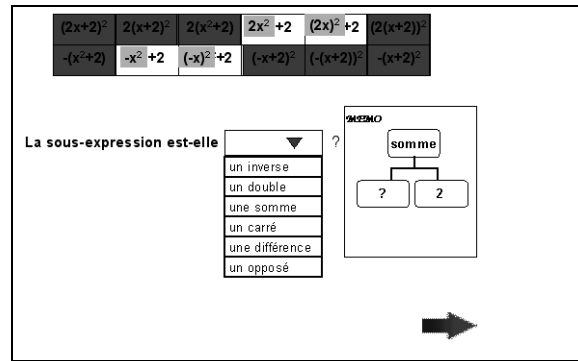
| $(2x+2)^2$ | $2(x+2)^2$ | $2(x^2+2)$ | $2x^2+2$ | $(2x)^2+2$ | $(2(x+2))^2$ |
|---|---|---|---|---|---|
| $-(x^2+2)$ | $-x^2+2$ | $(-x)^2+2$ | $(-x+2)^2$ | $(-(x+2))^2$ | $-(x+2)^2$ |

La sous-expression est-elle ?

un inverse
un double
une somme
un carré
une différence
un opposé

MEMO
somme
?
2